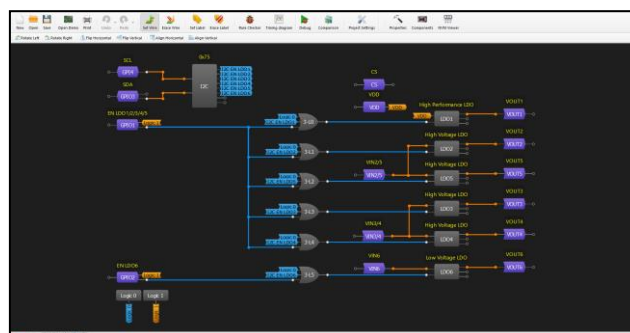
New Open Save Open Demo Print Undo Redo Set Wire Erase Wire Set Label Erase Label Rule Checker Timing diagram Debug Comparison Project Settings Properties Components GPAK Viewer

Rotate Left Rotate Right Flip Horizontal Flip Vertical Align Horizontal Align Vertical

SCL
GPIO4
SDA
GPIO3
I2C
I2C

EN LDO1/2/3/4/5
GPIO1

CS
CS
VDD
VDD
High Performance LDO
LDO1
VOUT1
VOUT1
High Voltage LDO
LDO2
VOUT2
VOUT2
VIN2/3
VIN2/3
LDO3
VOUT3
VOUT3
High Voltage LDO
LDO5
VOUT5
VOUT5
VIN3/4
VIN3/4
High Voltage LDO
LDO4
VOUT4
VOUT4
VIN6
VIN6
Low Voltage LDO
LDO6
VOUT6
VOUT6

EN LDO6
GPIO2

Logic 0
Logic 1